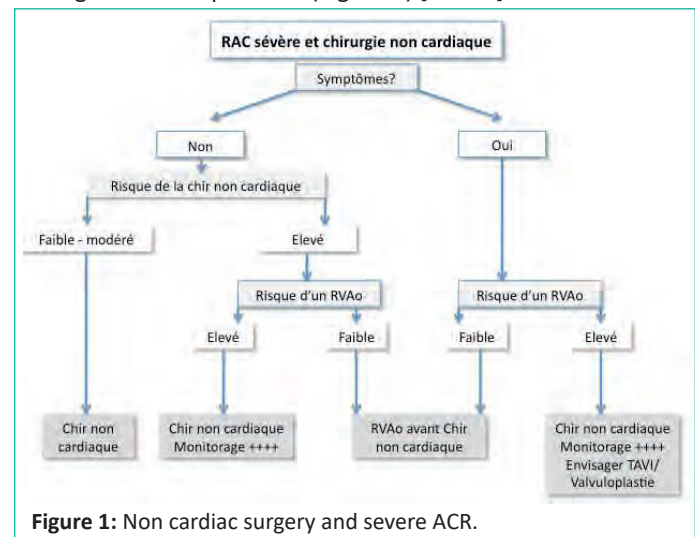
RAC sévère et chirurgie non cardiaque

Symptômes?

Non

Oui

Risque de la chir non cardiaque

Faible - modéré

Elevé

Risque d'un RVAo

Risque d'un RVAo

Elevé

Faible

Faible

Elevé

Chir non cardiaque

Chir non cardiaque Monitorage ++++

RVAo avant Chir non cardiaque

Chir non cardiaque Monitorage ++++ Envisager TAVI/ Valvuloplastie

Figure 1: Non cardiac surgery and severe ACR.